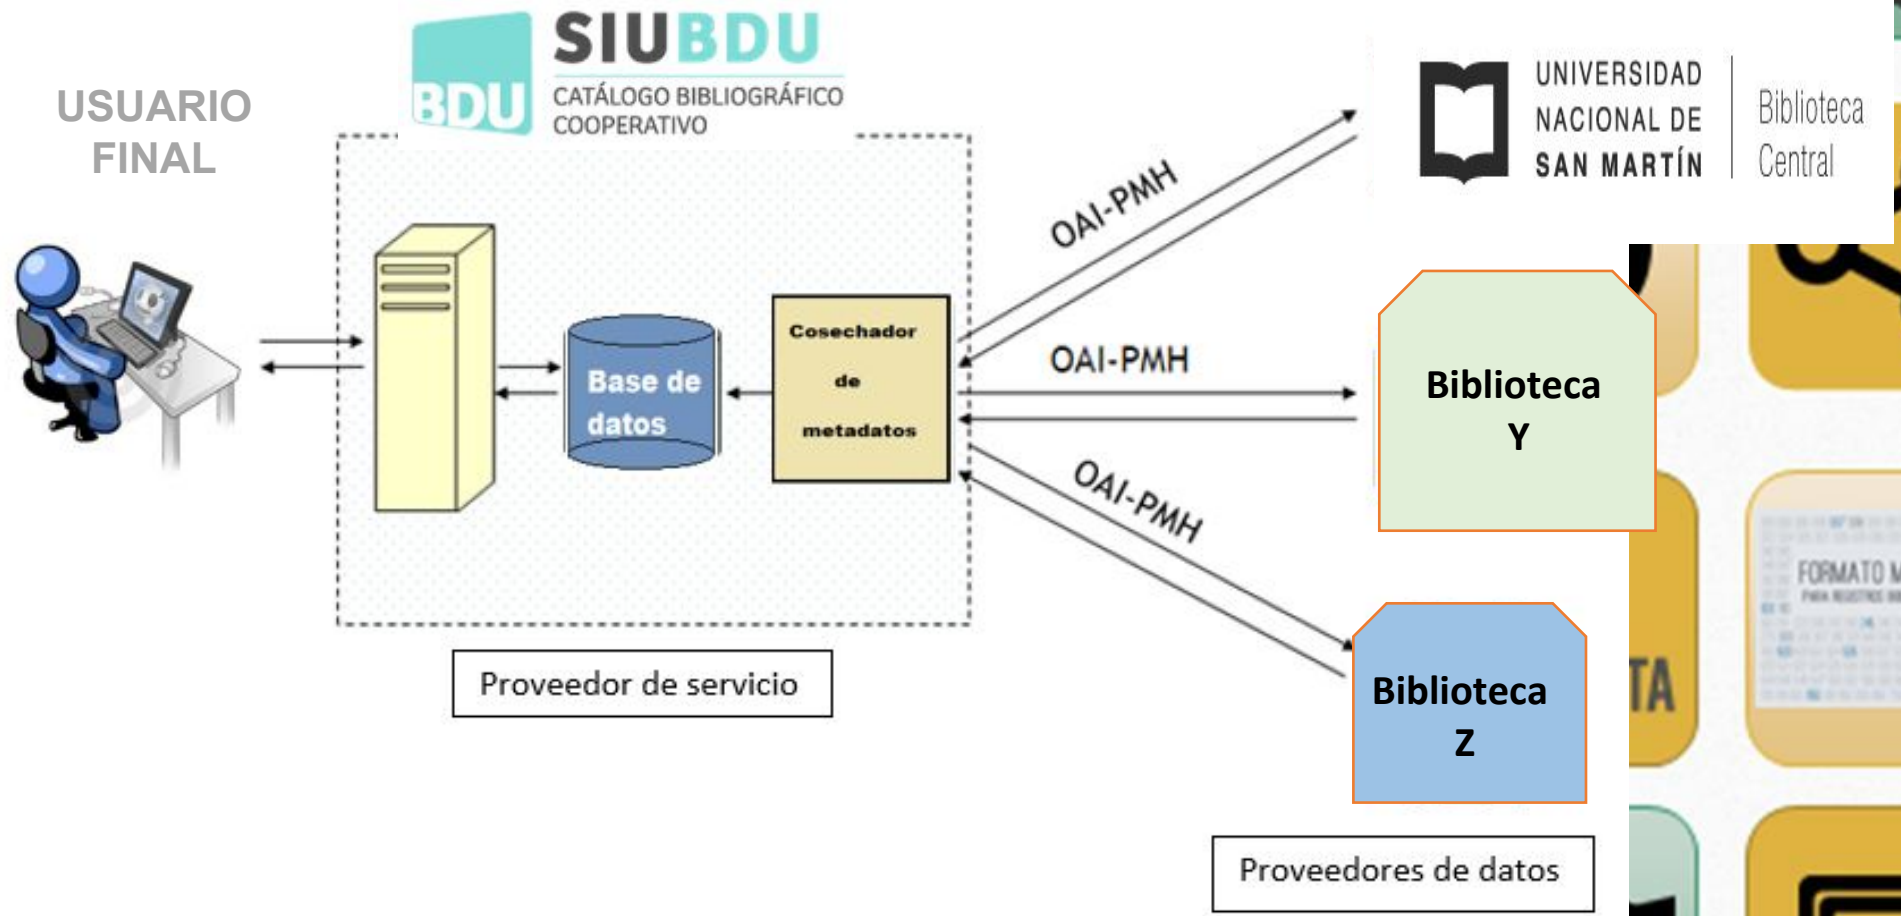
USUARIO FINAL

BDU SIUBDU
CATÁLOGO BIBLIOGRÁFICO COOPERATIVO

Base de datos

Cosechador de metadatos

Proveedor de servicio

OAI-PMH

OAI-PMH

OAI-PMH

UNIVERSIDAD NACIONAL DE SAN MARTÍN | Biblioteca Central

Biblioteca Y

Biblioteca Z

Proveedores de datos

TA

FORMATO M